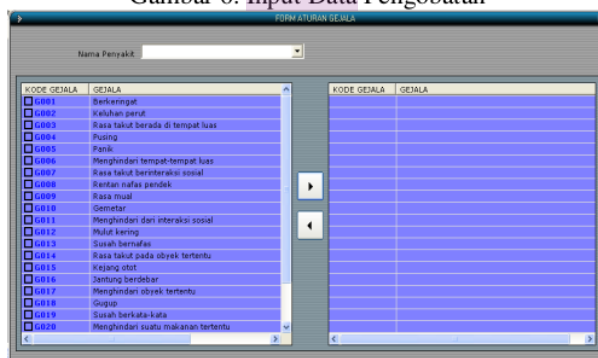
Gambar 6. Input Data Pengobatan

FORM ATURAN GEJALA

Nama Penyakit

| KODE GEJALA | GEJALA |
|---|---|
| G001 | Berkeringat |
| G002 | Keluhan perut |
| G003 | Rasa takut berada di tempat luas |
| G004 | Pusing |
| G005 | Panik |
| G006 | Menghindari tempat-tempat luas |
| G007 | Rasa takut berinteraksi sosial |
| G008 | Rentan nafas pendek |
| G009 | Rasa mual |
| G010 | Gemetar |
| G011 | Menghindari dari interaksi sosial |
| G012 | Mulut kering |
| G013 | Susah bernafas |
| G014 | Rasa takut pada obyek tertentu |
| G015 | Kejang otot |
| G016 | Jantung berdebar |
| G017 | Menghindari obyek tertentu |
| G018 | Gugup |
| G019 | Susah berkata-kata |
| G020 | Menghindari suatu makanan tertentu |

| KODE GEJALA | GEJALA |
|---|---|